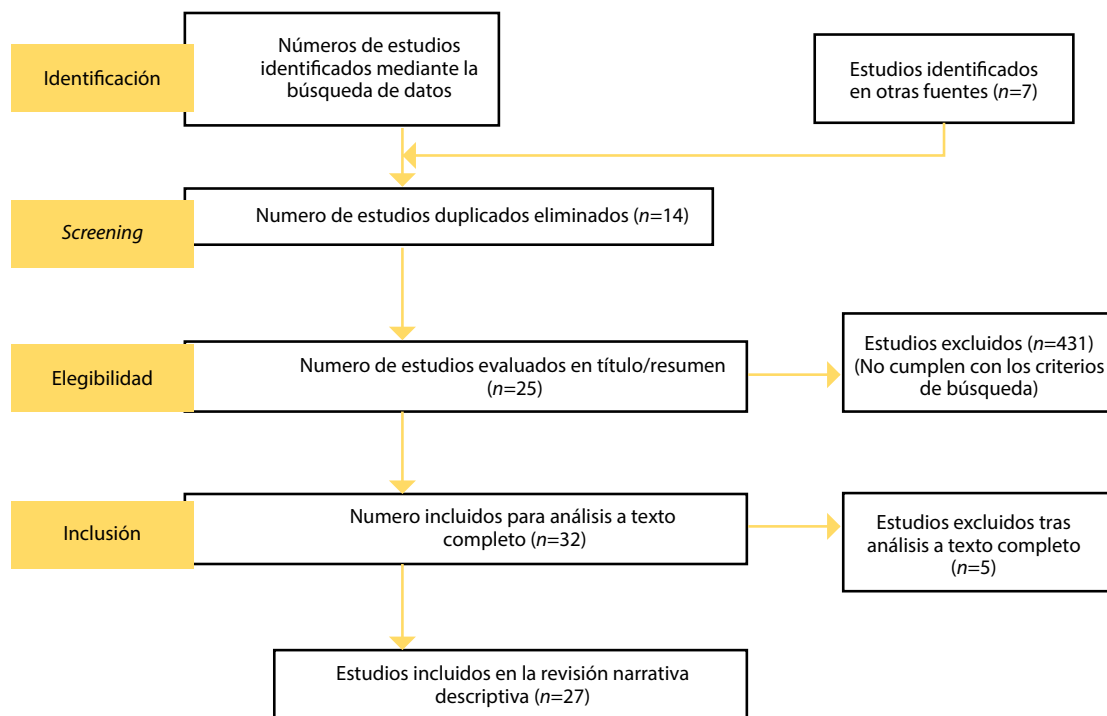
Identificación

Números de estudios identificados mediante la búsqueda de datos

Estudios identificados en otras fuentes ($n$=7)

*Screening*

Numero de estudios duplicados eliminados ($n$=14)

Elegibilidad

Numero de estudios evaluados en título/resumen ($n$=25)

Estudios excluidos ($n$=431) (No cumplen con los criterios de búsqueda)

Inclusión

Numero incluidos para análisis a texto completo ($n$=32)

Estudios excluidos tras análisis a texto completo ($n$=5)

Estudios incluidos en la revisión narrativa descriptiva ($n$=27)